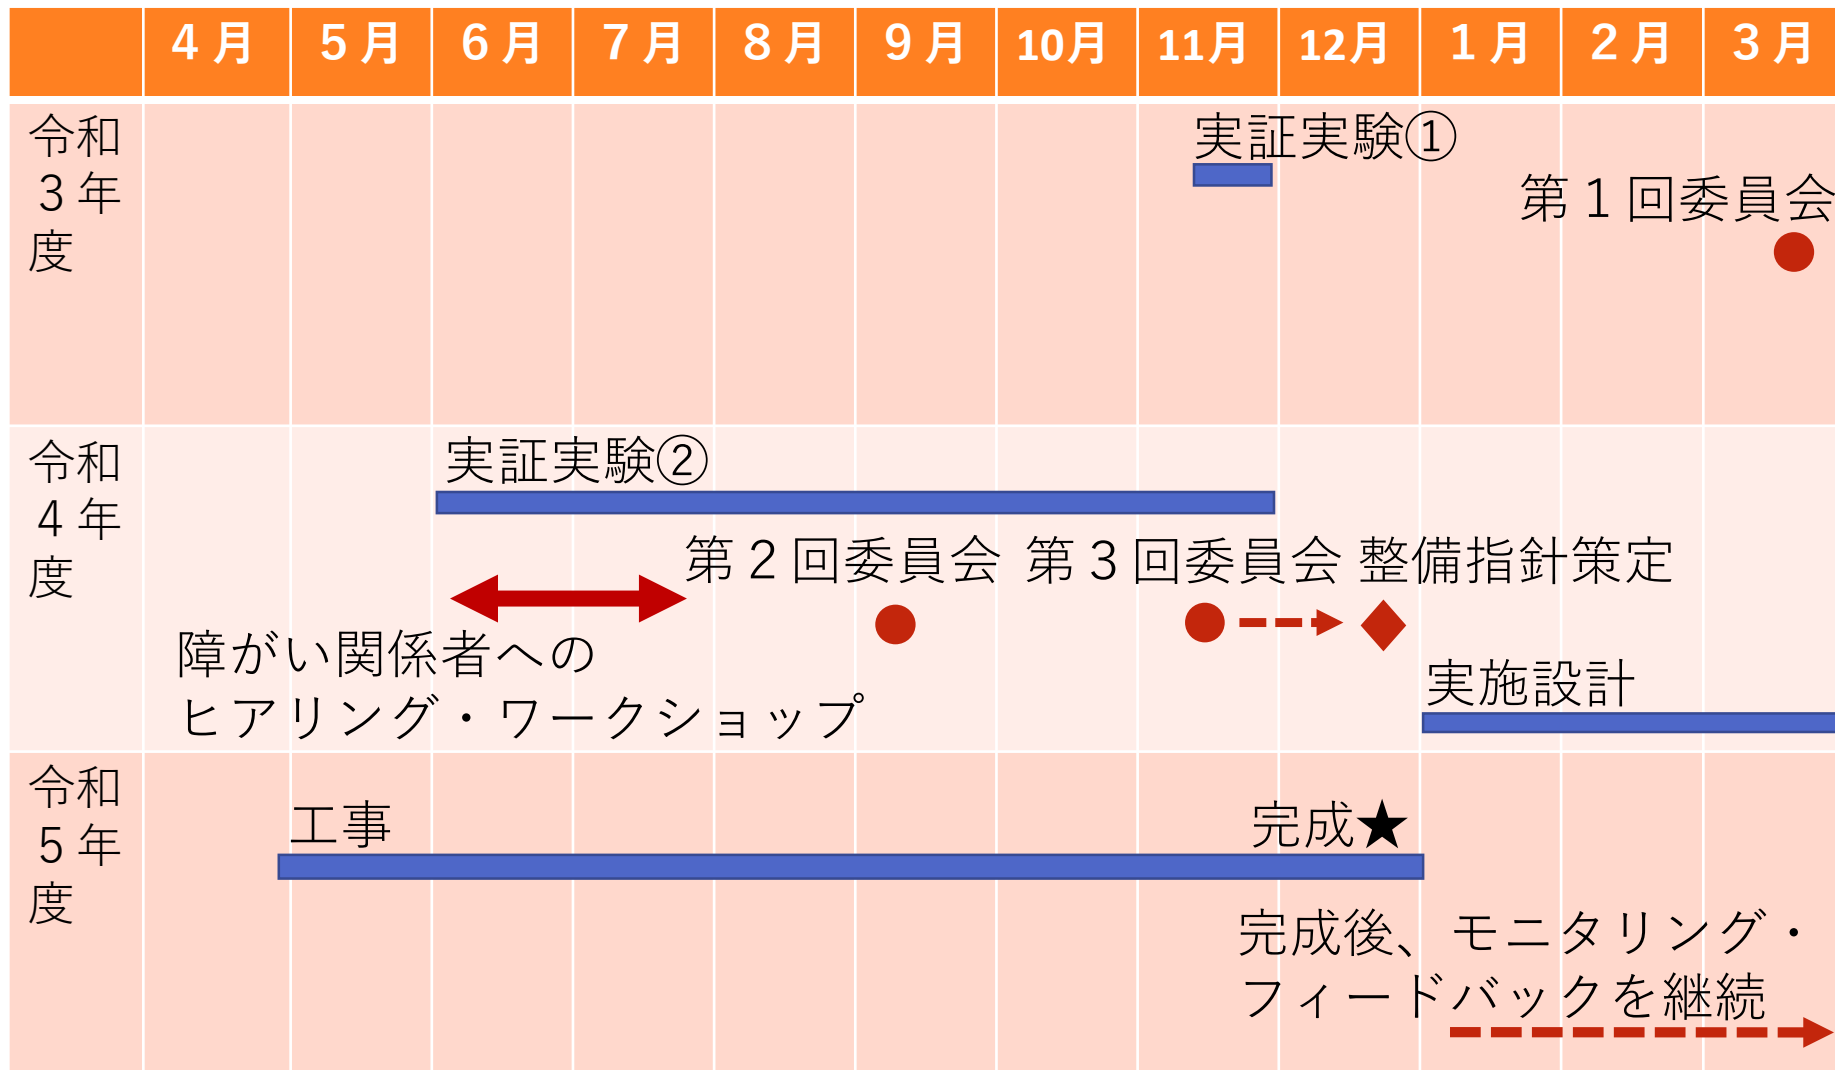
| | 4月 | 5月 | 6月 | 7月 | 8月 | 9月 | 10月 | 11月 | 12月 | 1月 | 2月 | 3月 |
|---|---|---|---|---|---|---|---|---|---|---|---|---|
| 令和3年度 | | | | | | | | 実証実験① | | | 第1回委員会 | |
| 令和4年度 | | | 実証実験② 障がい関係者へのヒアリング・ワークショップ | | 第2回委員会 | | 第3回委員会 | | 整備指針策定 | 実施設計 | | |
| 令和5年度 | | 工事 | | | | | | | 完成★ | 完成後、モニタリング・フィードバックを継続 | | |